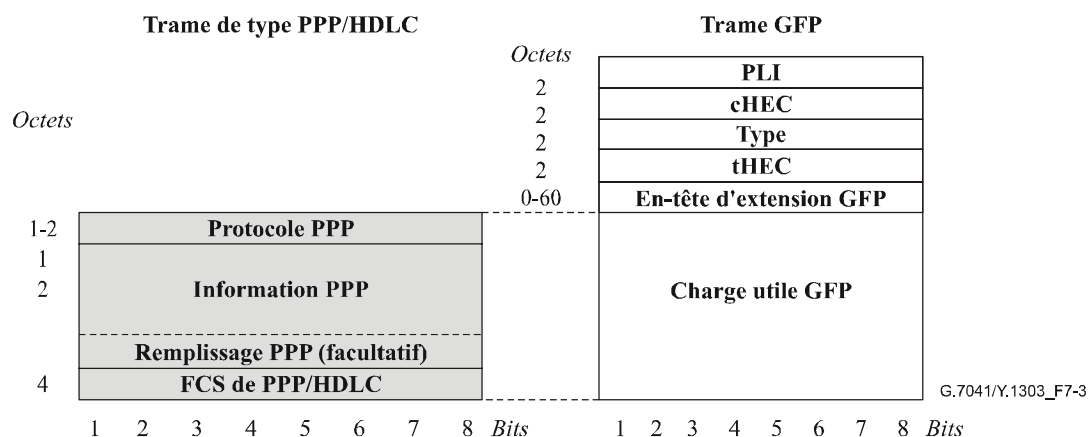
Trame de type PPP/HDLC

Trame GFP

Octets

| Octets | |
|---|---|
| 2 | PLI |
| 2 | cHEC |
| 2 | Type |
| 2 | tHEC |
| 0-60 | En-tête d'extension GFP |
| | Charge utile GFP |

| Octets | |
|---|---|
| 1-2 | Protocole PPP |
| 1 2 | Information PPP |
| | Remplissage PPP (facultatif) |
| 4 | FCS de PPP/HDLC |

1 2 3 4 5 6 7 8 Bits

1 2 3 4 5 6 7 8 Bits

G.7041/Y.1303_F7-3